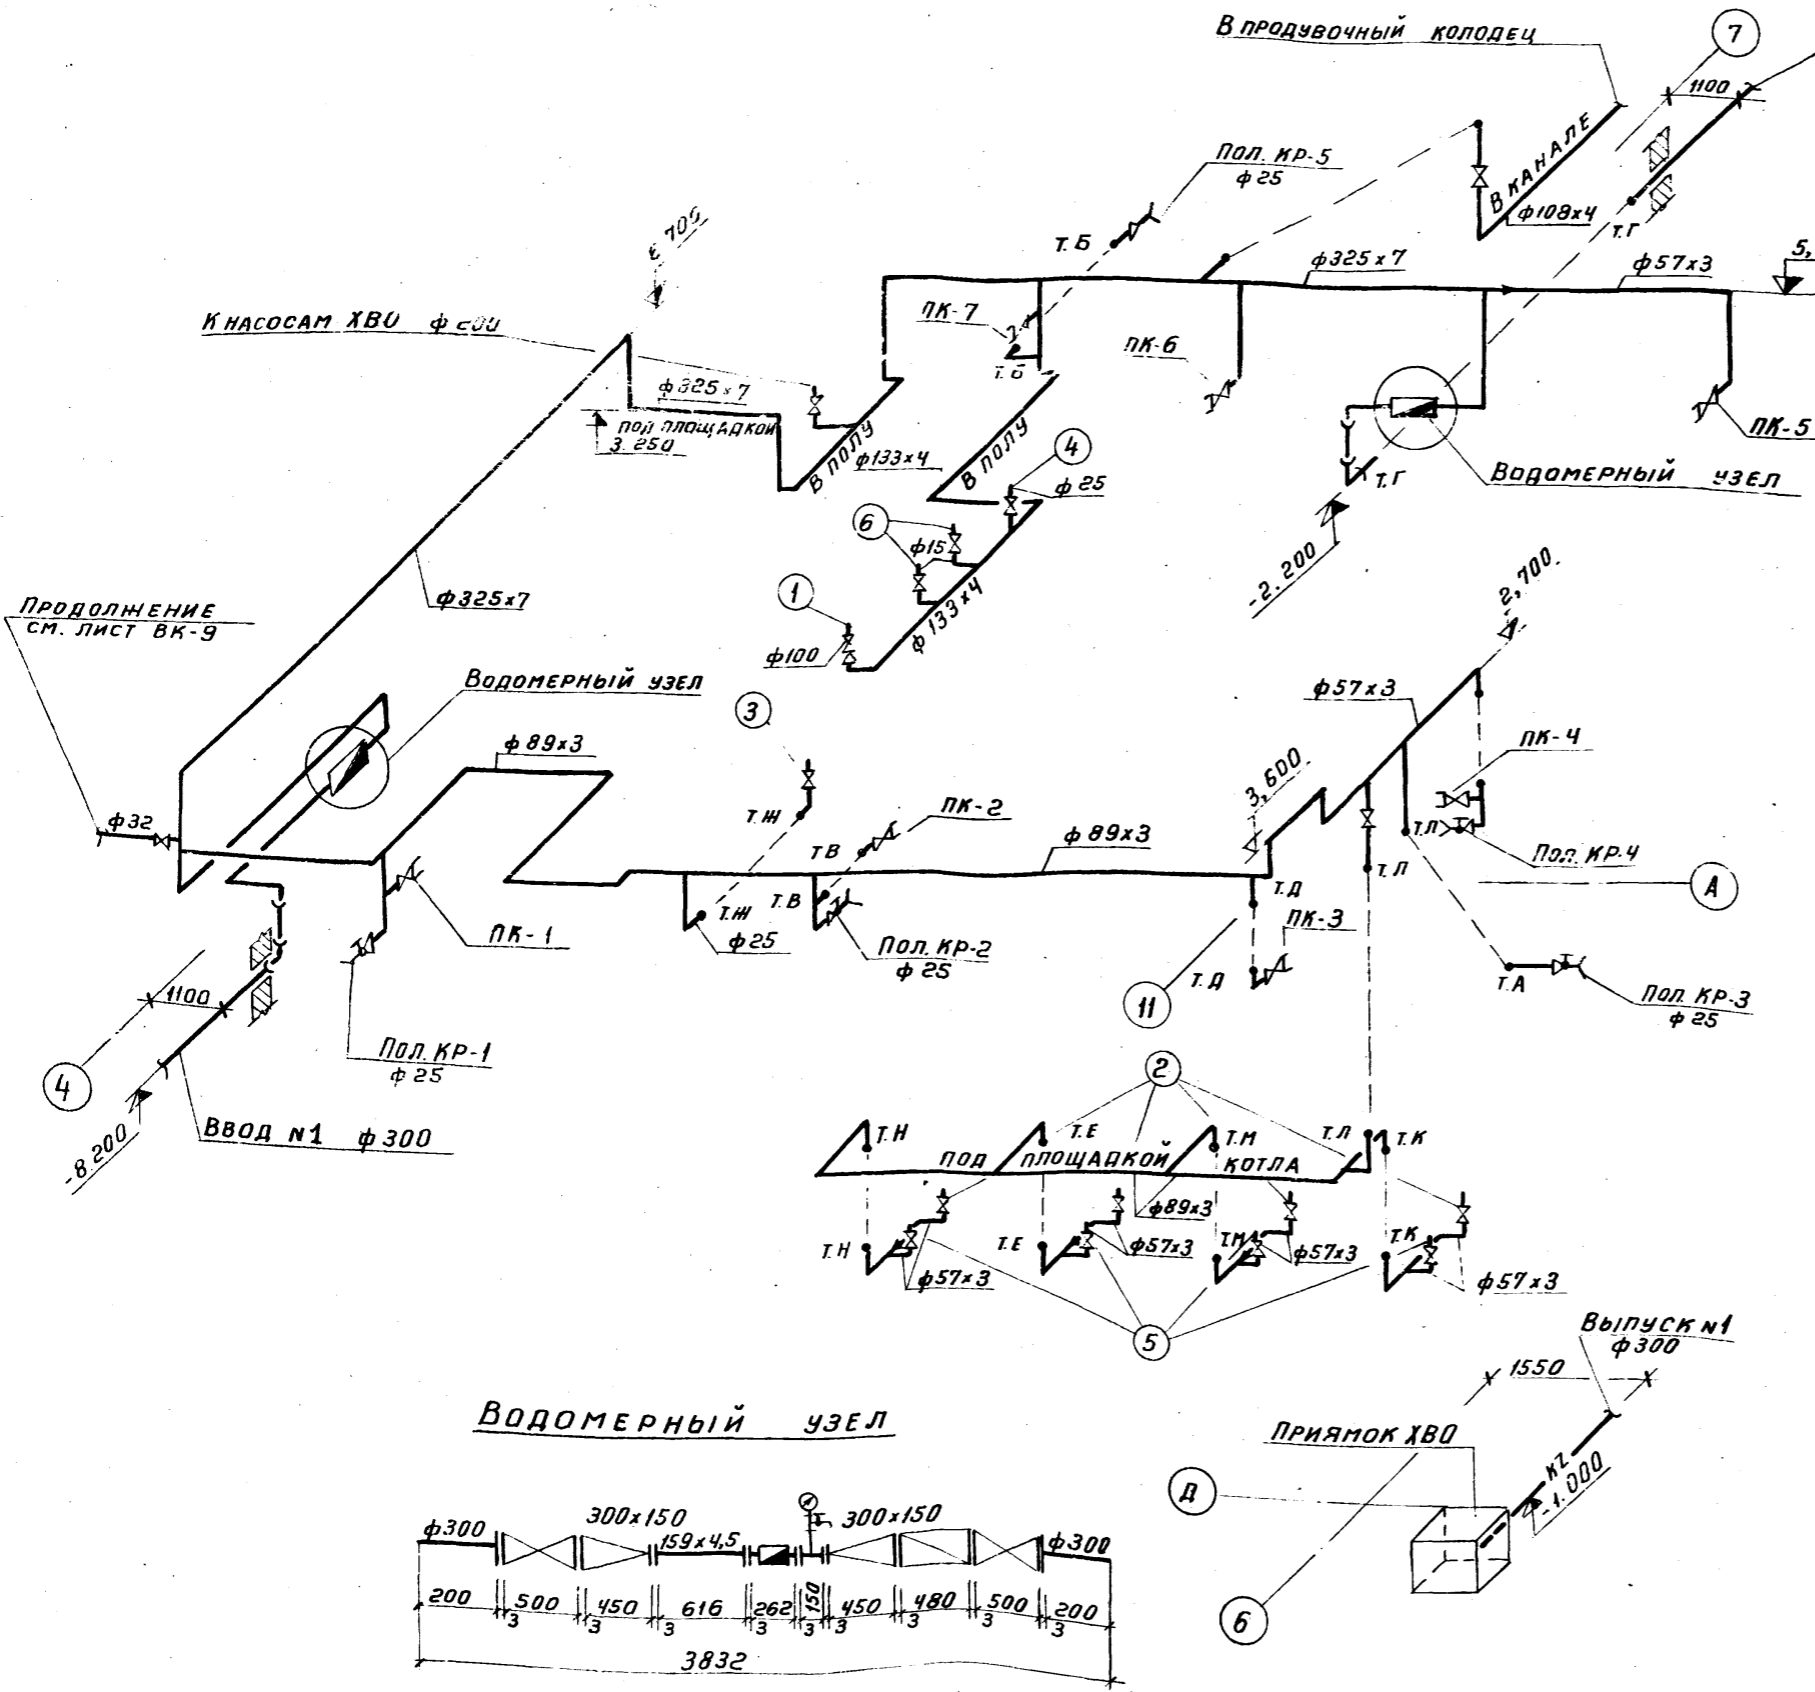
В продувочный колодец
7
1100
Пол. кр-5
ф25
В канале
ф108х4
Т.Г
Т.Б
ф325х7
ф57х3
5,
6.700
К насосам ХВО ф 200
ПК-7
Т.Б
ПК-6
ф325х7
Под площадкой
3.250
В полу
ф133х4
В полу
4
ф25
ПК-5
Т.Г
Водомерный узел
-2.200
6
ф15
ф325х7
ф133х4
Продолжение
см. лист ВК-9
1
ф100
2.700.
Водомерный узел
ф57х3
3
ф89х3
ПК-4
3.600
ф32
Т.Ж
ТВ
ПК-2
ф89х3
Т.Л
Пол. кр.4
Т.Л
А
Т.Д
ПК-1
Т.Ж
Т.В
ф25
Пол. кр-2
ф25
ПК-3
1100
Т.Д
11
Т.А
Пол. кр-3
ф25
Пол. кр-1
ф25
4
2
-8.200
Ввод №1 ф300
Т.Н
Т.Е
Т.М
Т.Л
Т.К
под
площадкой
котла
ф89х3
Т.Н
Т.Е
ф57х3
Т.М
ф57х3
Т.К
ф57х3
ф57х3
5
Выпуск №1
ф300
1550
Водомерный узел
Приямок ХВО
Д
кz
-1.000
ф300
300х150
159х4,5
300х150
ф300
200
500
3
450
3
616
3
262
3
150
3
450
3
480
3
500
3
200
3
3832
6